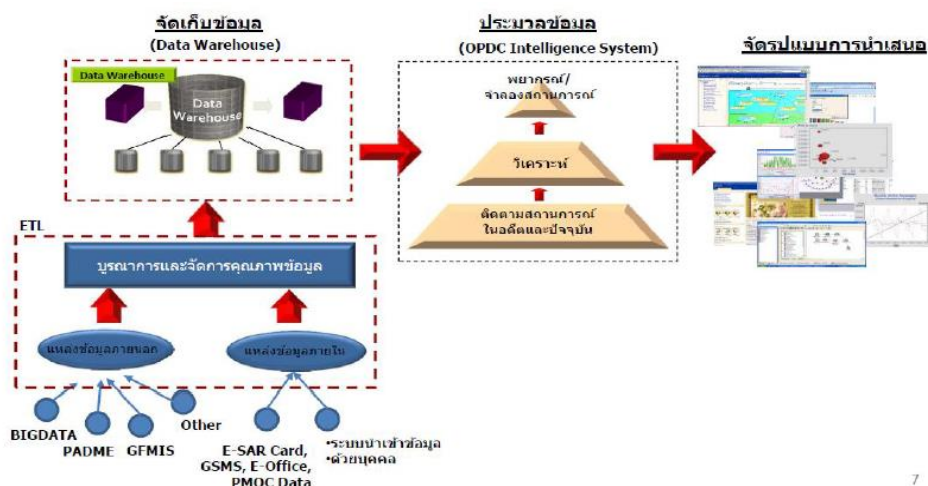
จัดเก็บข้อมูล
(Data Warehouse)

Data Warehouse

Data Warehouse

ETL

บูรณาการและจัดการคุณภาพข้อมูล

แหล่งข้อมูลภายนอก

แหล่งข้อมูลภายใน

BIGDATA

PADME

GFMIS

Other

E-SAR Card, GSMS, E-Office, PMOC Data

•ระบบนำเข้าข้อมูล
•ด้วยบุคคล

ประมวลข้อมูล
(OPDC Intelligence System)

พยากรณ์/
จำลองสถานการณ์

วิเคราะห์

ติดตามสถานการณ์
ในอดีตและปัจจุบัน

จัดรูปแบบการนำเสนอ

7